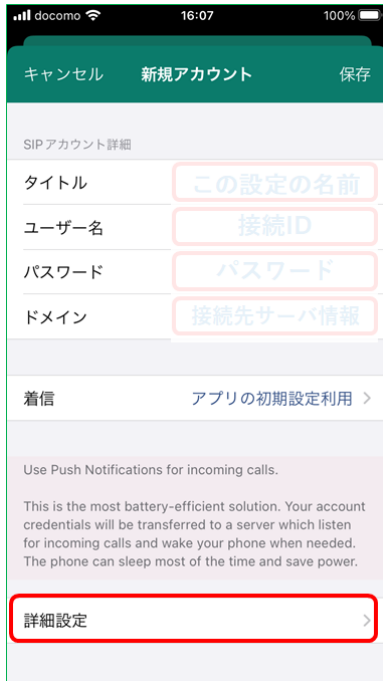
docomo 16:07 100%

キャンセル 新規アカウント 保存

SIPアカウント詳細

タイトル この設定の名前

ユーザー名 接続ID

パスワード パスワード

ドメイン 接続先サーバ情報

着信 アプリの初期設定利用 >

Use Push Notifications for incoming calls.

This is the most battery-efficient solution. Your account credentials will be transferred to a server which listen for incoming calls and wake your phone when needed. The phone can sleep most of the time and save power.

詳細設定 >